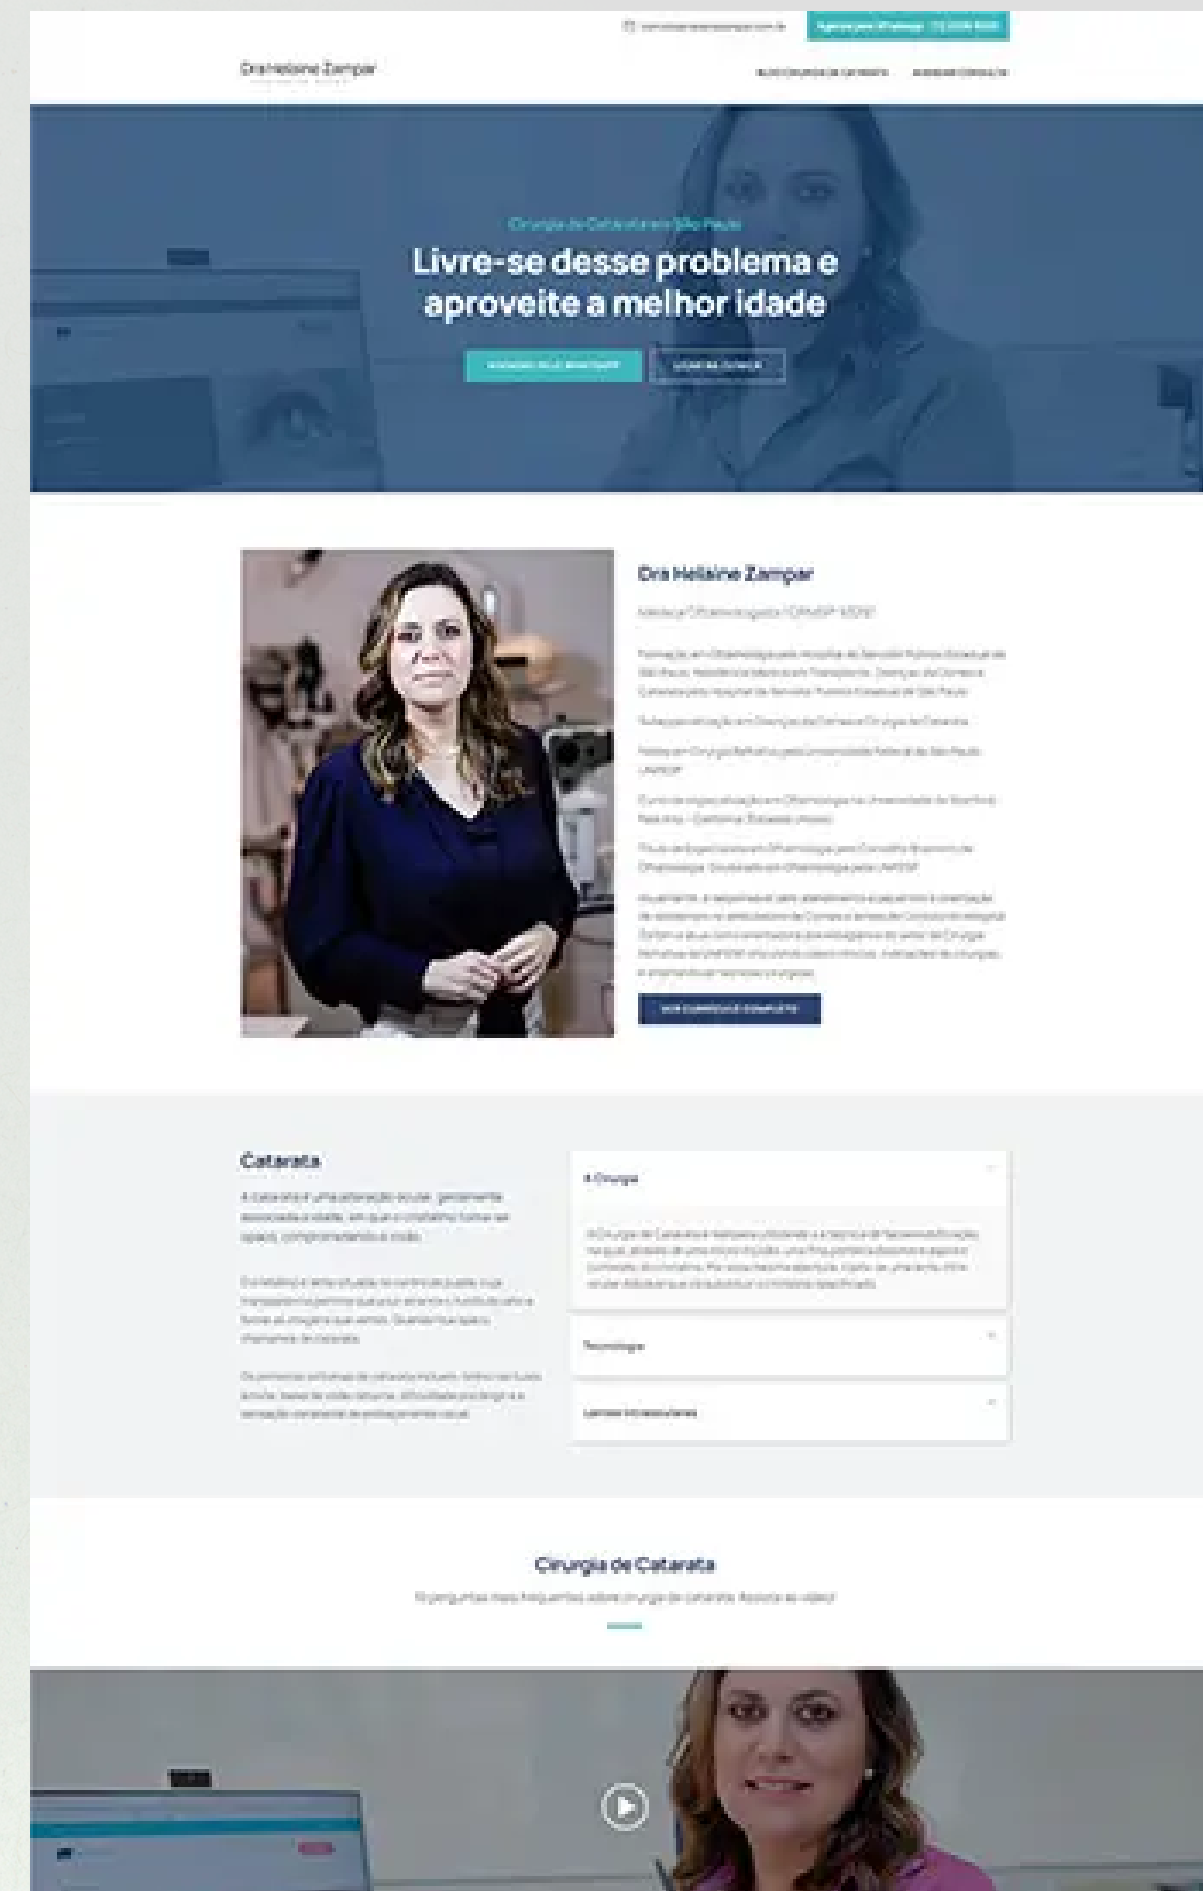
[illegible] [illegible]

Dra Heloine Zampar

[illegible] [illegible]

Cirurgia de Catarata em São Paulo

Livre-se desse problema e aproveite a melhor idade

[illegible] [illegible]

Dra Heloine Zampar

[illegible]

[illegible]

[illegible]

Catarata

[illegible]

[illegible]

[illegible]

A Cirurgia

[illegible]

Tecnologia

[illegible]

Cirurgia de Catarata

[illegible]